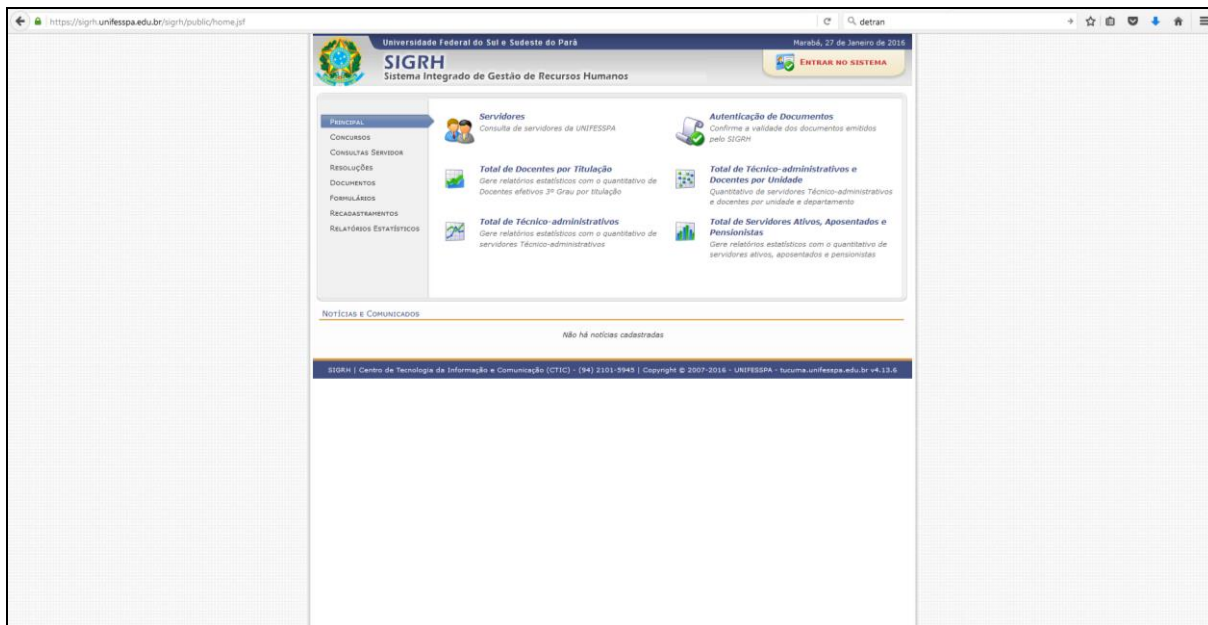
https://sigrh.unifesspa.edu.br/sigrh/public/home.jsf

detran

Universidade Federal do Sul e Sudeste do Pará

Marabá, 27 de Janeiro de 2016

SIGRH
Sistema Integrado de Gestão de Recursos Humanos

ENTRAR NO SISTEMA

PRINCIPAL
CONCURSOS
CONSULTAS SERVIDOR
RESOLUÇÕES
DOCUMENTOS
FORMULÁRIOS
RECADASTRAMENTOS
RELATÓRIOS ESTATÍSTICOS

Servidores
Consulta de servidores da UNIFESSPA

Autenticação de Documentos
Confirme a validade dos documentos emitidos pelo SIGRH

Total de Docentes por Titulação
Gere relatórios estatísticos com o quantitativo de Docentes efetivos 3º Grau por titulação

Total de Técnico-administrativos e Docentes por Unidade
Quantitativo de servidores Técnico-administrativos e docentes por unidade e departamento

Total de Técnico-administrativos
Gere relatórios estatísticos com o quantitativo de servidores Técnico-administrativos

Total de Servidores Ativos, Aposentados e Pensionistas
Gere relatórios estatísticos com o quantitativo de servidores ativos, aposentados e pensionistas

NOTÍCIAS E COMUNICADOS

Não há notícias cadastradas

SIGRH | Centro de Tecnologia da Informação e Comunicação (CTIC) - (94) 2101-5945 | Copyright © 2007-2016 - UNIFESSPA - tucuma.unifesspa.edu.br v4.13.6